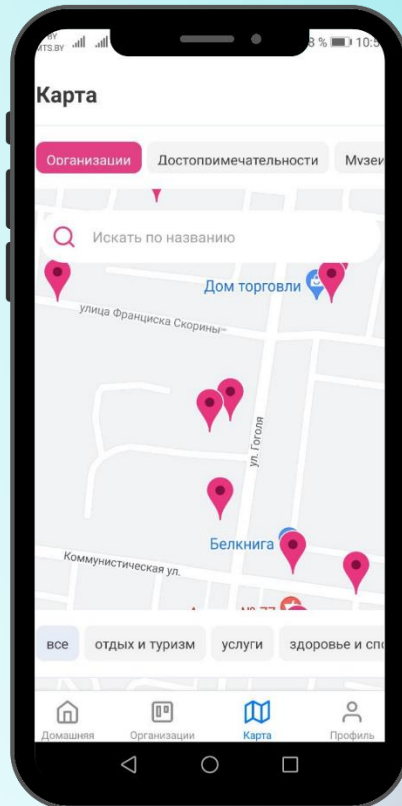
BY MTS.BY
8 % 10:5

Карта

Организации
Достопримечательности
Музеи

Искать по названию

Дом торговли
улица Франциска Скорины
ул. Гоголя
Белкнига
Коммунистическая ул.
№ 77

все
отдых и туризм
услуги
здоровье и спо

Домашняя
Организации
Карта
Профиль